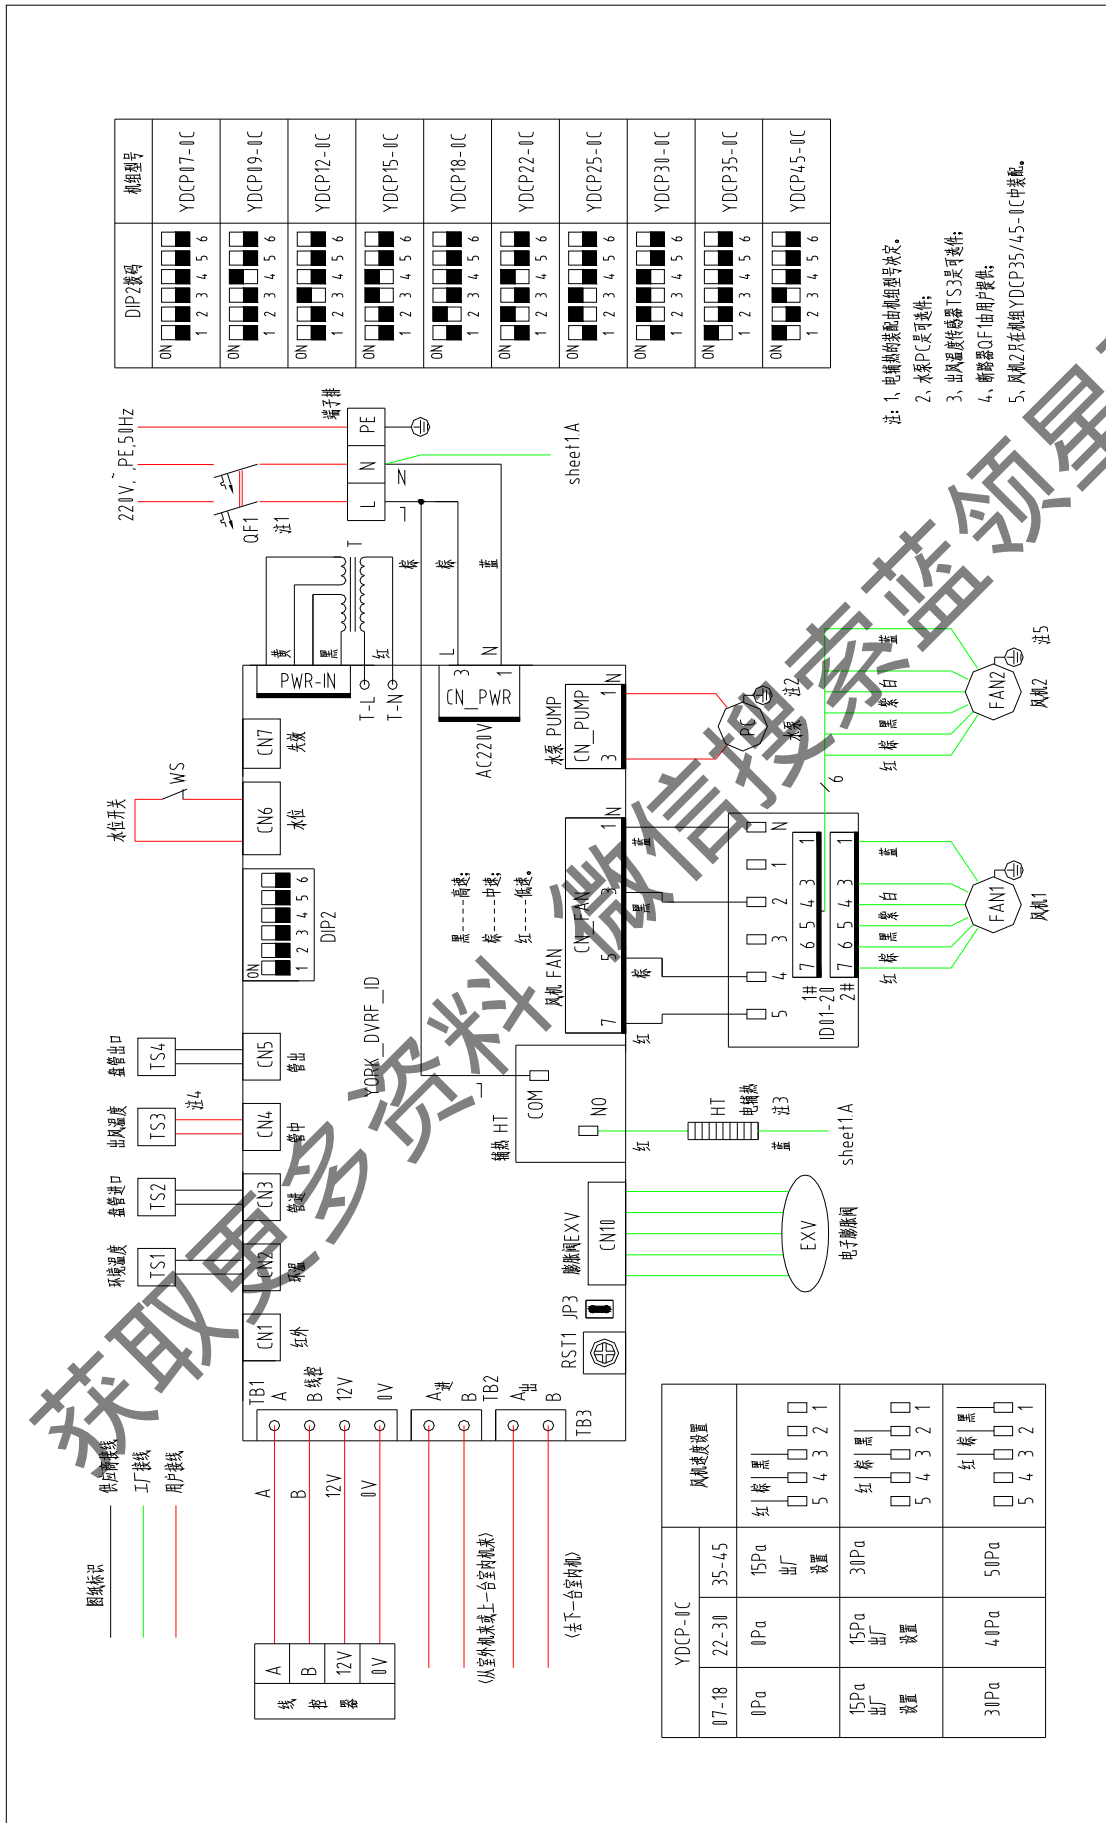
| 机组型号 | DIP2拨码 |
|---|---|
| YDCP07-0C | ON 1 2 3 4 5 6 |
| YDCP09-0C | ON 1 2 3 4 5 6 |
| YDCP12-0C | ON 1 2 3 4 5 6 |
| YDCP15-0C | ON 1 2 3 4 5 6 |
| YDCP18-0C | ON 1 2 3 4 5 6 |
| YDCP22-0C | ON 1 2 3 4 5 6 |
| YDCP25-0C | ON 1 2 3 4 5 6 |
| YDCP30-0C | ON 1 2 3 4 5 6 |
| YDCP35-0C | ON 1 2 3 4 5 6 |
| YDCP45-0C | ON 1 2 3 4 5 6 |

注：1、电辅热的接配由机组型号决定。
2、水泵PC是可选件；
3、出风温度传感器TS3是可选件；
4、断路器QF1由用户提供；
5、风机2只在机组YDCP35/45-0C中装配。

220V~ PE,50Hz
QF1 注1
端子排
L N PE
N
sheet1A
T
黄 黑 红
棕 棕 蓝
L N
PWR-IN
T-L T-N
CN_PWR 3 1
AC220V
水泵 PUMP
CN_PUMP 3 1 N
PC 水泵 注2
N
蓝 紫 白 黑 棕 红
FAN2 风机2 注5
6
CN7 失效
CN6 水位
WS 水位开关
DIP2 ON 1 2 3 4 5 6
黑----高速；
棕----中速；
红----低速。
风机 FAN
CN_FAN 7 5 3 1 N
黑 棕 红
蓝
N 1 2 3 4 5
7 6 5 4 3 1
7 6 5 4 3 1
1# 2#
ID01-20
蓝 白 紫 黑 棕 红
FAN1 风机1
YORK_DVRF_ID
CN5 管出 TS4 盘管出口
CN4 管中 TS3 出风温度 注4
CN3 管进 TS2 盘管进口
CN2 环温 TS1 环境温度
CN1 红外
辅热 HT
COM NO
红
HT 电辅热 注3
蓝
sheet1A
膨胀阀EXV
CN10
EXV 电子膨胀阀
JP3
RST1
TB1 A B 线控 12V 0V
A进 B TB2
A出 B TB3
图纸标识
供应商接线
工厂接线
用户接线
A B 12V 0V
(从室外机来或上一台室内机来)
(去下一台室内机)
A B 12V 0V
线控器

| YDCP-0C | | | 风机速度设置 |
|---|---|---|---|
| 07-18 | 22-30 | 35-45 | |
| 0Pa | 0Pa | 15Pa 出厂设置 | 红 棕 黑 5 4 3 2 1 |
| 15Pa 出厂设置 | 15Pa 出厂设置 | 30Pa | 红 棕 黑 5 4 3 2 1 |
| 30Pa | 40Pa | 50Pa | 红 棕 黑 5 4 3 2 1 |

获取更多资料 微信搜索蓝领星